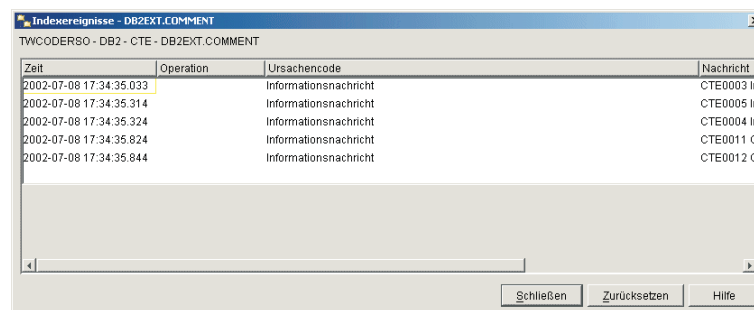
Indexereignisse - DB2EXT.COMMENT

TWCODERSO - DB2 - CTE - DB2EXT.COMMENT

| Zeit | Operation | Ursachencode | Nachricht |
|---|---|---|---|
| 2002-07-08 17:34:35.033 | | Informationsnachricht | CTE0003 I |
| 2002-07-08 17:34:35.314 | | Informationsnachricht | CTE0005 I |
| 2002-07-08 17:34:35.324 | | Informationsnachricht | CTE0004 I |
| 2002-07-08 17:34:35.824 | | Informationsnachricht | CTE0011 C |
| 2002-07-08 17:34:35.844 | | Informationsnachricht | CTE0012 C |

Schließen Zurücksetzen Hilfe